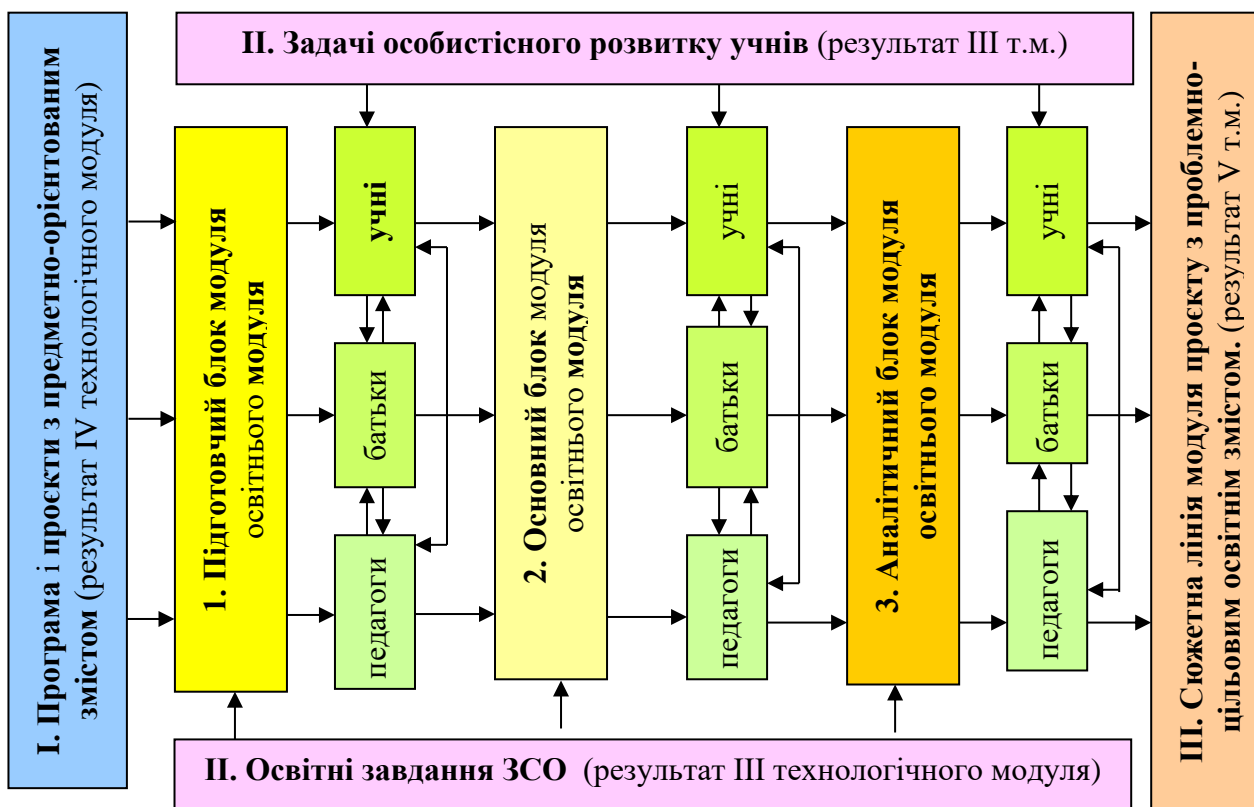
I. Програма і проєкти з предметно-орієнтованим змістом (результат IV технологічного модуля)

II. Задачі особистісного розвитку учнів (результат III т.м.)

1. Підготовчий блок модуля освітнього модуля

учні

батьки

педагоги

2. Основний блок модуля освітнього модуля

учні

батьки

педагоги

3. Аналітичний блок модуля освітнього модуля

учні

батьки

педагоги

II. Освітні завдання ЗСО (результат III технологічного модуля)

III. Сюжетна лінія модуля проєкту з проблемно-цільовим освітнім змістом. (результат V т.м.)